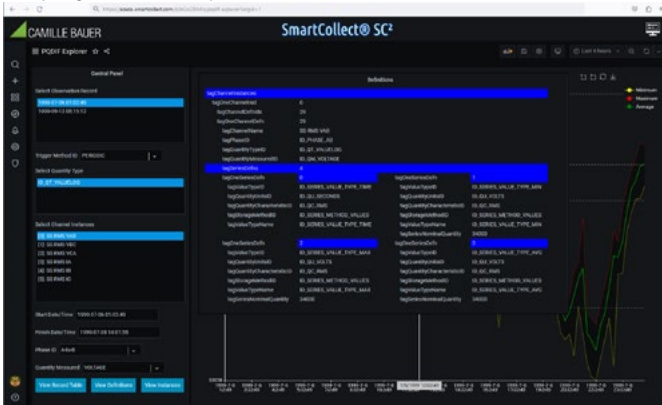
CAMILLE BAUER

SmartCollect® SC²

PQDIF Explorer

Central Panel

Select Observation Record

1999-07-06 01:02:40

1999-09-12 00:15:12

Trigger Method ID: PERIODIC

Select Quantity Type

ID_QT_VALUELOG

Select Channel Instances

[0] SS RMS VAB

[1] SS RMS VBC

[2] SS RMS VCA

[3] SS RMS IA

[4] SS RMS IB

[5] SS RMS IC

Start Date/Time: 1999-07-06 01:02:40

Finish Date/Time: 1999-07-06 04:01:59

Phase ID: AtoB

Quantity Measured: VOLTAGE

View Record Table

View Definitions

View Instances

Definitions

tagChannelInstance

tagOneChannelInst 0

tagChannelDefnIdx 39

tagOneChannelDefn 39

tagChannelName SS RMS VAB

tagPhaseID ID_PHASE_AB

tagQuantityTypeID ID_QT_VALUELOG

tagQuantityMeasuredID ID_QM_VOLTAGE

tagSeriesDefns 4

tagOneSeriesDefn 0

tagValueTypeID ID_SERIES_VALUE_TYPE_TIME

tagQuantityUnitsID ID_QU_SECONDS

tagQuantityCharacteristicID ID_QC_RMS

tagStorageMethodID ID_SERIES_METHOD_VALUES

tagValueTypeName ID_SERIES_VALUE_TYPE_TIME

tagOneSeriesDefn 1

tagValueTypeID ID_SERIES_VALUE_TYPE_MIN

tagQuantityUnitsID ID_QU_VOLTS

tagQuantityCharacteristicID ID_QC_RMS

tagStorageMethodID ID_SERIES_METHOD_VALUES

tagValueTypeName ID_SERIES_VALUE_TYPE_MIN

tagSeriesNominalQuantity 34500

tagOneSeriesDefn 2

tagValueTypeID ID_SERIES_VALUE_TYPE_MAX

tagQuantityUnitsID ID_QU_VOLTS

tagQuantityCharacteristicID ID_QC_RMS

tagStorageMethodID ID_SERIES_METHOD_VALUES

tagValueTypeName ID_SERIES_VALUE_TYPE_MAX

tagSeriesNominalQuantity 34500

tagOneSeriesDefn 3

tagValueTypeID ID_SERIES_VALUE_TYPE_AVG

tagQuantityUnitsID ID_QU_VOLTS

tagQuantityCharacteristicID ID_QC_RMS

tagStorageMethodID ID_SERIES_METHOD_VALUES

tagValueTypeName ID_SERIES_VALUE_TYPE_AVG

tagSeriesNominalQuantity 34500

Minimum

Maximum

Average

Last 6 hours